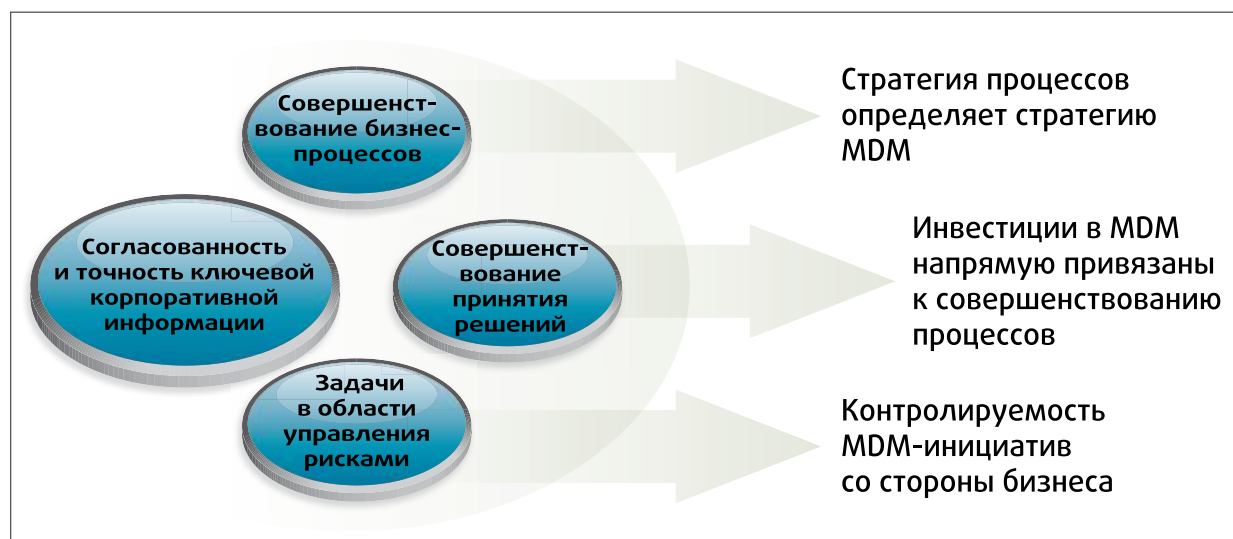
Совершенствование бизнес-процессов

Согласованность и точность ключевой корпоративной информации

Совершенствование принятия решений

Задачи в области управления рисками

Стратегия процессов определяет стратегию MDM

Инвестиции в MDM напрямую привязаны к совершенствованию процессов

Контролируемость MDM-инициатив со стороны бизнеса